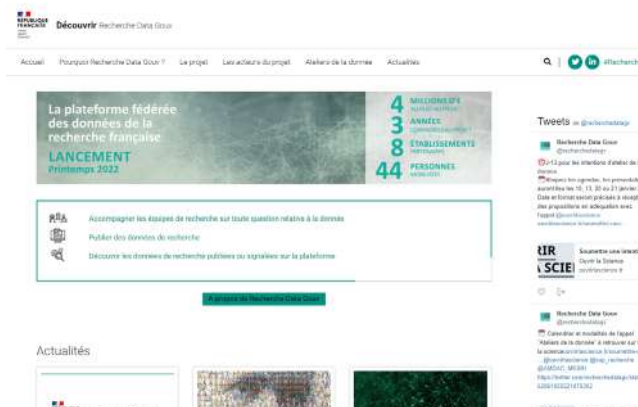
RÉPUBLIQUE FRANÇAISE

Découvrir Recherche Data Gouv

Accueil Pourquoi Recherche Data Gouv ? Le projet Les acteurs du projet Ateliers de la donnée Actualités

#Recherch

La plateforme fédérée des données de la recherche française

LANCEMENT
Printemps 2022

4 MILLIONS D'€ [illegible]
3 ANNÉES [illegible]
8 ÉTABLISSEMENTS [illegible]
44 PERSONNES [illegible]

Accompagner les équipes de recherche sur toute question relative à la donnée

Publier des données de recherche

Découvrir les données de recherche publiées ou signalées sur la plateforme

À propos de Recherche Data Gouv

Actualités

Tweets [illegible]

Recherche Data Gouv
@recherchedatagv

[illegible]

Recherche Data Gouv
@recherchedatagv

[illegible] Calendrier et modalités de l'appel "Ateliers de la donnée" à retrouver sur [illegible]